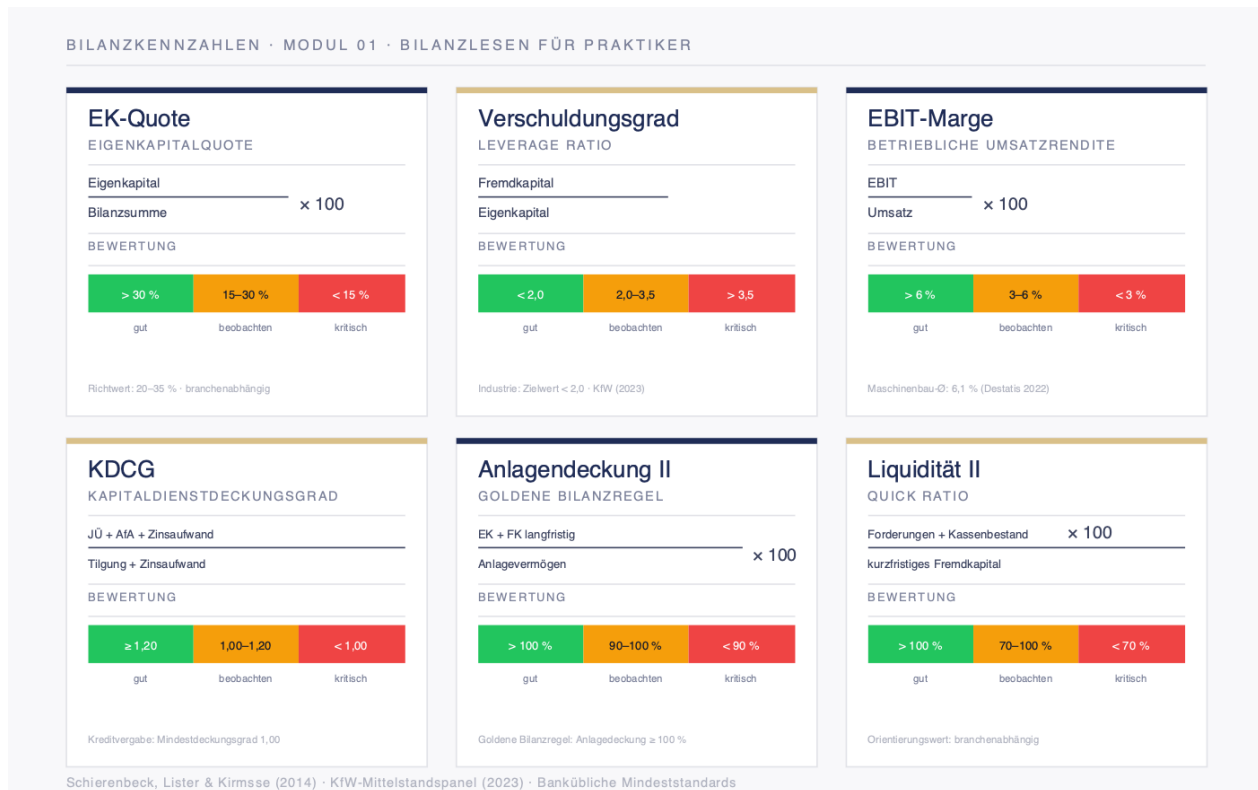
BILANZKENNZAHLEN · MODUL 01 · BILANZLESEN FÜR PRAKTIKER

EK-Quote
EIGENKAPITALQUOTE

$\frac{\text{Eigenkapital}}{\text{Bilanzsumme}} \times 100$

BEWERTUNG

| > 30 % | 15–30 % | < 15 % |
|---|---|---|
| gut | beobachten | kritisch |

Richtwert: 20–35 % · branchenabhängig

Verschuldungsgrad
LEVERAGE RATIO

$\frac{\text{Fremdkapital}}{\text{Eigenkapital}}$

BEWERTUNG

| < 2,0 | 2,0–3,5 | > 3,5 |
|---|---|---|
| gut | beobachten | kritisch |

Industrie: Zielwert < 2,0 · KfW (2023)

EBIT-Marge
BETRIEBLICHE UMSATZRENDITE

$\frac{\text{EBIT}}{\text{Umsatz}} \times 100$

BEWERTUNG

| > 6 % | 3–6 % | < 3 % |
|---|---|---|
| gut | beobachten | kritisch |

Maschinenbau-Ø: 6,1 % (Destatis 2022)

KDCG
KAPITALDIENSTDECKUNGSGRAD

$\frac{\text{JÜ + AfA + Zinsaufwand}}{\text{Tilgung + Zinsaufwand}}$

BEWERTUNG

| ≥ 1,20 | 1,00–1,20 | < 1,00 |
|---|---|---|
| gut | beobachten | kritisch |

Kreditvergabe: Mindestdeckungsgrad 1,00

Anlagendeckung II
GOLDENE BILANZREGEL

$\frac{\text{EK + FK langfristig}}{\text{Anlagevermögen}} \times 100$

BEWERTUNG

| > 100 % | 90–100 % | < 90 % |
|---|---|---|
| gut | beobachten | kritisch |

Goldene Bilanzregel: Anlagedeckung ≥ 100 %

Liquidität II
QUICK RATIO

$\frac{\text{Forderungen + Kassenbestand}}{\text{kurzfristiges Fremdkapital}} \times 100$

BEWERTUNG

| > 100 % | 70–100 % | < 70 % |
|---|---|---|
| gut | beobachten | kritisch |

Orientierungswert: branchenabhängig

Schierenbeck, Lister & Kirmsse (2014) · KfW-Mittelstandspanel (2023) · Banküblche Mindeststandards